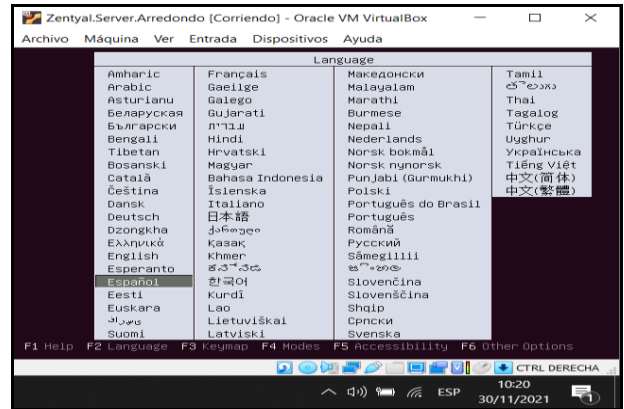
Zentyal.Server.Arredondo [Corriendo] - Oracle VM VirtualBox

Archivo Máquina Ver Entrada Dispositivos Ayuda

Language

| | | | |
|---|---|---|---|
| Amharic | Français | Македонски | Tamil |
| Arabic | Gaeilge | Malayalam | తెలుగు |
| Asturianu | Galego | Marathi | Thai |
| Беларуская | Gujarati | Burmese | Tagalog |
| Български | עברית | Nepali | Türkçe |
| Bengali | Hindi | Nederlands | Uyghur |
| Tibetan | Hrvatski | Norsk bokmål | Українська |
| Bosanski | Magyar | Norsk nynorsk | Tiếng Việt |
| Català | Bahasa Indonesia | Punjabi (Gurmukhi) | 中文(简体) |
| Čeština | Íslenska | Polski | 中文(繁體) |
| Dansk | Italiano | Português do Brasil | |
| Deutsch | 日本語 | Português | |
| Dzongkha | ქართული | Română | |
| Ελληνικά | Қазақ | Русский | |
| English | Khmer | Sâmegillii | |
| Esperanto | ಕನ್ನಡ | සිංහල | |
| Español | 한국어 | Slovenčina | |
| Eesti | Kurdî | Slovenščina | |
| Euskara | Lao | Shqip | |
| فارسی | Lietuviškai | Српски | |
| Suomi | Latviski | Svenska | |

F1 Help F2 Language F3 Keymap F4 Modes F5 Accessibility F6 Other Options

CTRL DERECHA

ESP 10:20 30/11/2021